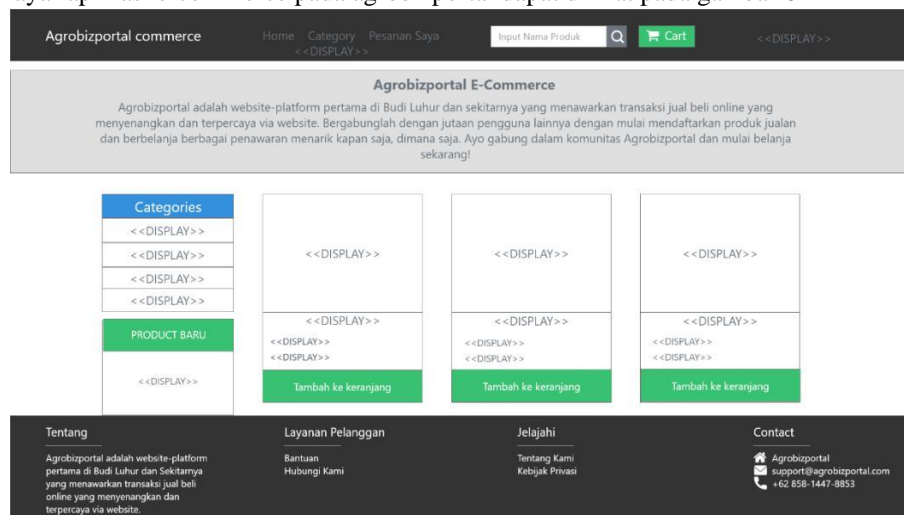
Agrobizportal commerce

Home Category Pesanan Saya <<DISPLAY>>

Input Nama Produk

Cart

<<DISPLAY>>

Agrobizportal E-Commerce

Agrobizportal adalah website-platform pertama di Budi Luhur dan sekitarnya yang menawarkan transaksi jual beli online yang menyenangkan dan terpercaya via website. Bergabunglah dengan jutaan pengguna lainnya dengan mulai mendaftarkan produk jualan dan berbelanja berbagai penawaran menarik kapan saja, dimana saja. Ayo gabung dalam komunitas Agrobizportal dan mulai belanja sekarang!

Categories
<<DISPLAY>>
<<DISPLAY>>
<<DISPLAY>>
<<DISPLAY>>

PRODUCT BARU

<<DISPLAY>>

<<DISPLAY>>
<<DISPLAY>>
<<DISPLAY>>
<<DISPLAY>>
Tambah ke keranjang

<<DISPLAY>>
<<DISPLAY>>
<<DISPLAY>>
<<DISPLAY>>
Tambah ke keranjang

<<DISPLAY>>
<<DISPLAY>>
<<DISPLAY>>
<<DISPLAY>>
Tambah ke keranjang

Tentang

Agrobizportal adalah website-platform pertama di Budi Luhur dan Sekitarnya yang menawarkan transaksi jual beli online yang menyenangkan dan terpercaya via website.

Layanan Pelanggan

Bantuan
Hubungi Kami

Jelajahi

Tentang Kami
Kebijak Privasi

Contact

Agrobizportal
support@agrobizportal.com
+62 858-1447-8853